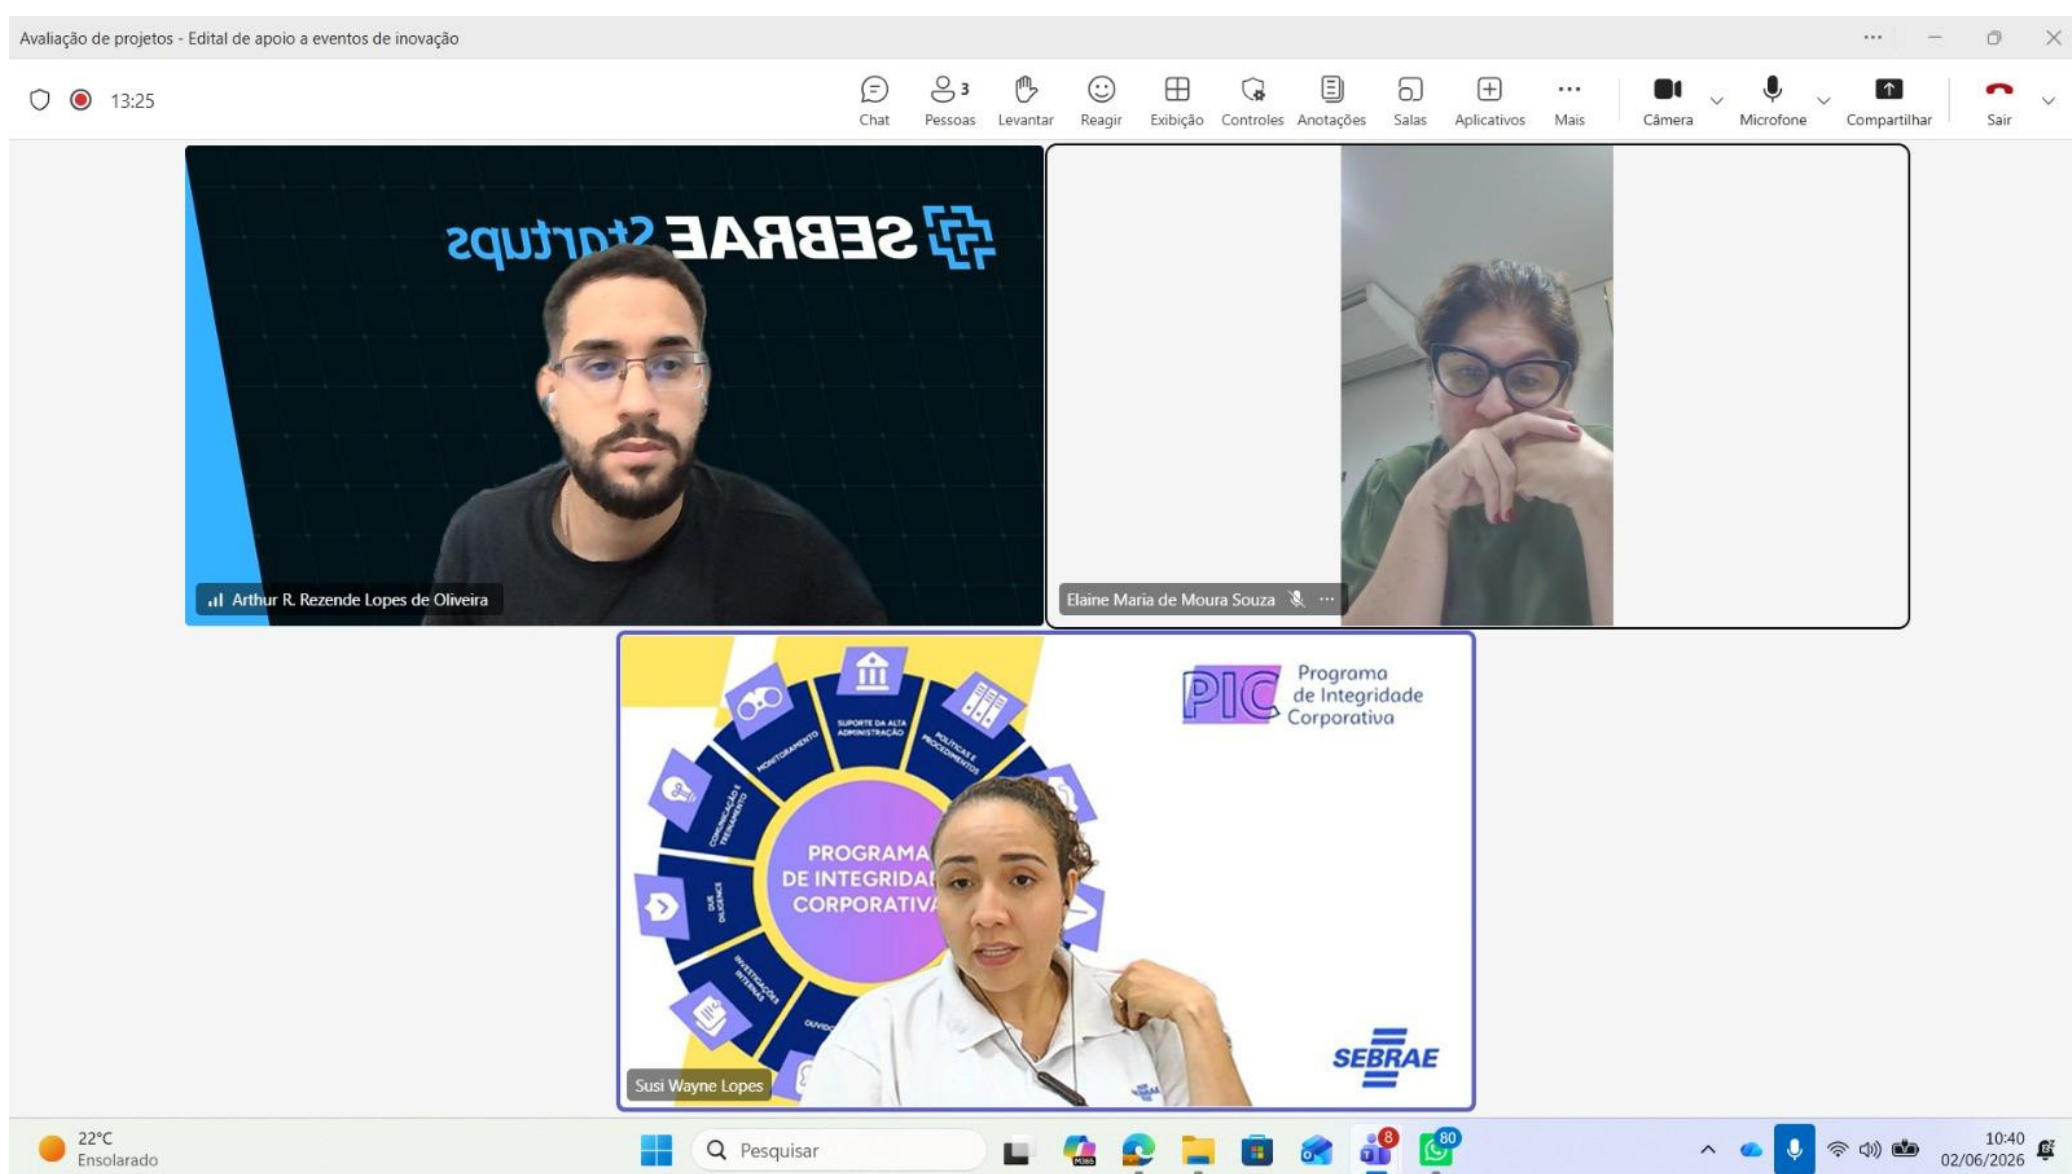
Avaliação de projetos - Edital de apoio a eventos de inovação

13:25

Chat
3
Pessoas
Levantar
Reagir
Exibição
Controles
Anotações
Salas
Aplicativos
Mais
Câmera
Microfone
Compartilhar
Sair

SEBRAE Startups

Arthur R. Rezende Lopes de Oliveira

Elaine Maria de Moura Souza

PIC Programa de Integridade Corporativa

SUPORTE DA ALTA ADMINISTRAÇÃO
POLÍTICAS E PROCEDIMENTOS
MONITORAMENTO
COMUNICAÇÃO E TREINAMENTO
DUE DILIGENCE
INVESTIGAÇÕES INTERNAS
OUVID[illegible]

PROGRAMA DE INTEGRIDA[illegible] CORPORATIV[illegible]

SEBRAE

Susi Wayne Lopes

22°C
Ensolarado

Pesquisar

8
80

10:40
02/06/2026